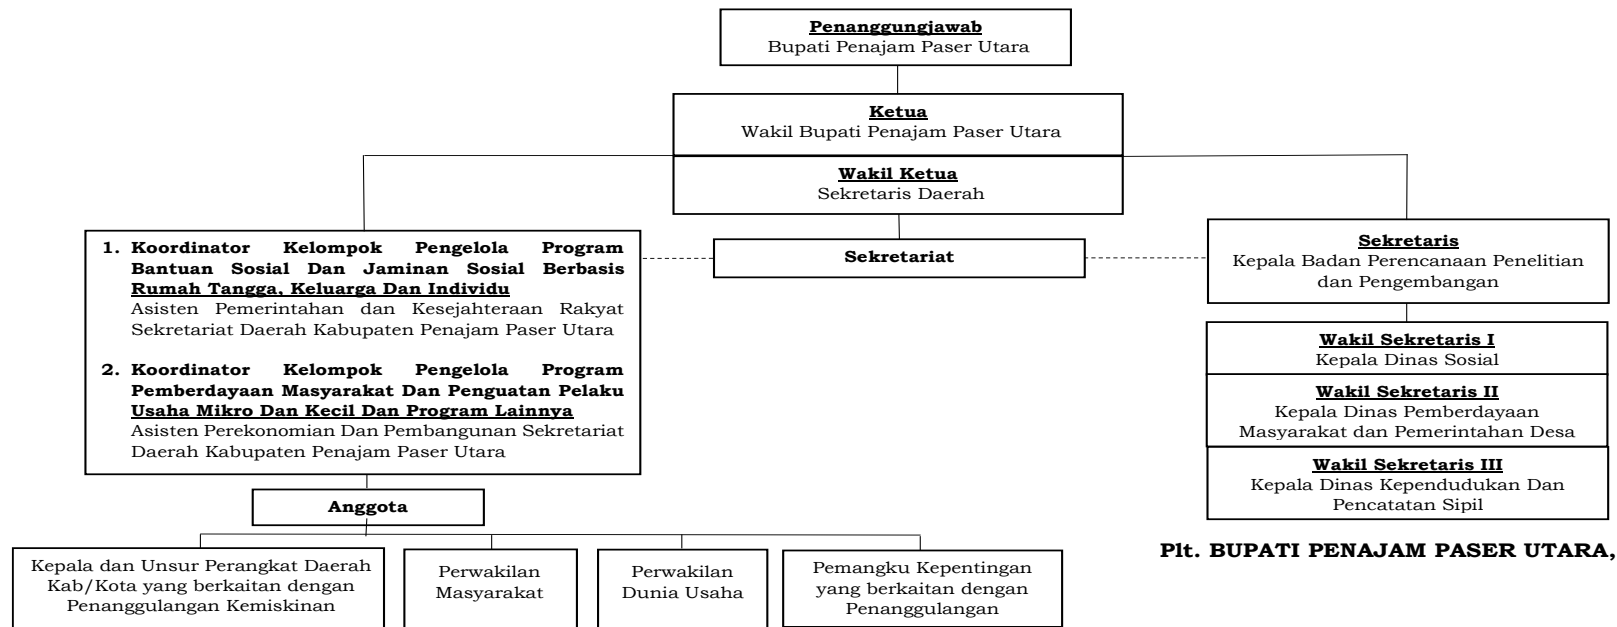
Penanggungjawab
Bupati Penajam Paser Utara

Ketua
Wakil Bupati Penajam Paser Utara

Wakil Ketua
Sekretaris Daerah

1. Koordinator Kelompok Pengelola Program Bantuan Sosial Dan Jaminan Sosial Berbasis Rumah Tangga, Keluarga Dan Individu
Asisten Pemerintahan dan Kesejahteraan Rakyat Sekretariat Daerah Kabupaten Penajam Paser Utara

2. Koordinator Kelompok Pengelola Program Pemberdayaan Masyarakat Dan Penguatan Pelaku Usaha Mikro Dan Kecil Dan Program Lainnya
Asisten Perekonomian Dan Pembangunan Sekretariat Daerah Kabupaten Penajam Paser Utara

Sekretariat

Sekretaris
Kepala Badan Perencanaan Penelitian dan Pengembangan

Wakil Sekretaris I
Kepala Dinas Sosial

Wakil Sekretaris II
Kepala Dinas Pemberdayaan Masyarakat dan Pemerintahan Desa

Wakil Sekretaris III
Kepala Dinas Kependudukan Dan Pencatatan Sipil

Anggota

Kepala dan Unsur Perangkat Daerah Kab/Kota yang berkaitan dengan Penanggulangan Kemiskinan

Perwakilan Masyarakat

Perwakilan Dunia Usaha

Pemangku Kepentingan yang berkaitan dengan Penanggulangan

Plt. BUPATI PENAJAM PASER UTARA,